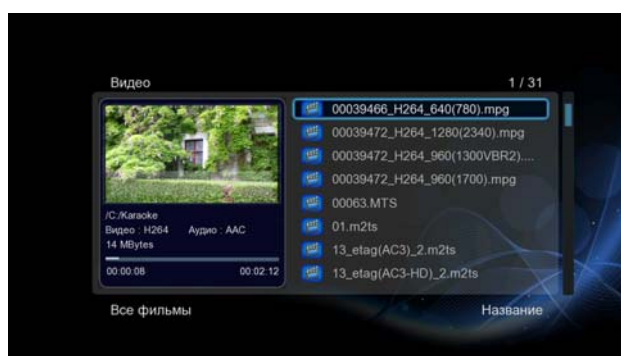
Видео

1 / 31

/C:/Karaoke
Видео : H264 Аудио : AAC
14 MBytes
00:00:08 00:02:12

00039466_H264_640(780).mpg
00039472_H264_1280(2340).mpg
00039472_H264_960(1300VBR2)....
00039472_H264_960(1700).mpg
00063.MTS
01.m2ts
13_etag(AC3)_2.m2ts
13_etag(AC3-HD)_2.m2ts

Все фильмы

Название